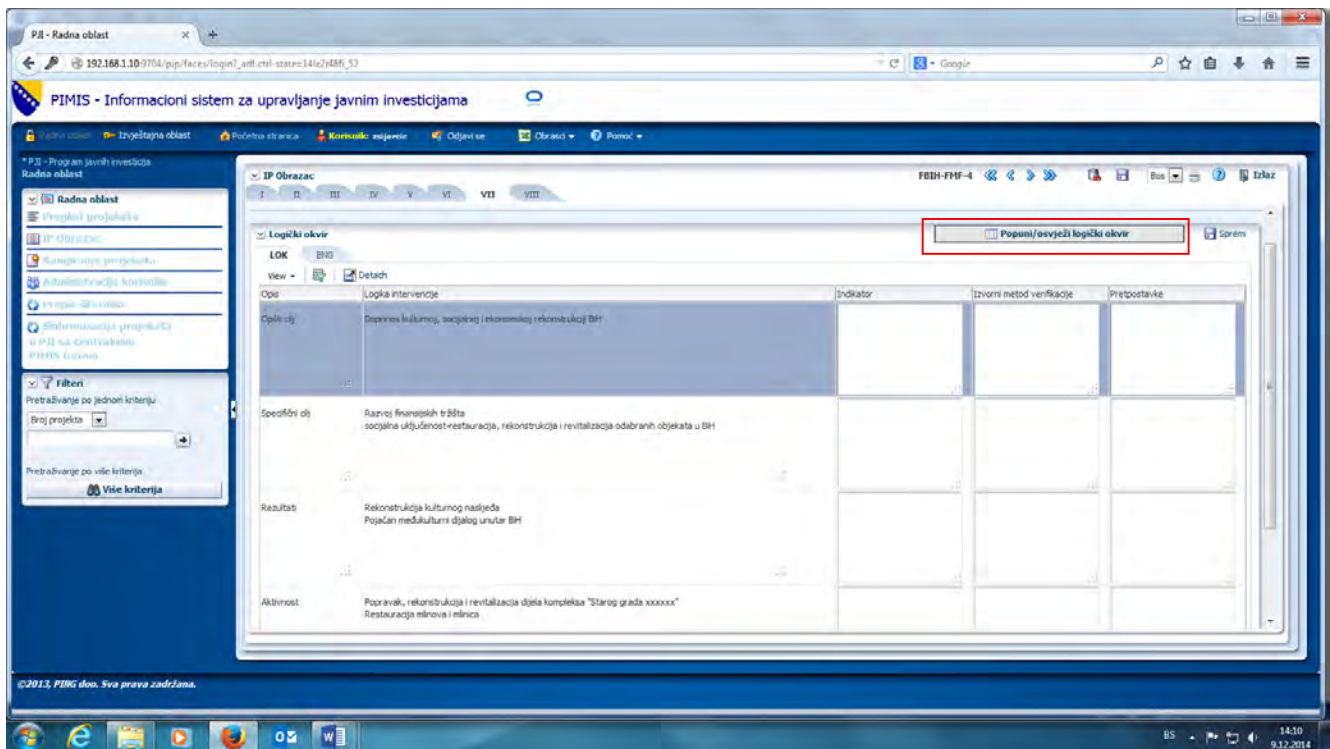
PJI - Radna oblast

192.168.1.10:9704/pip/faces/login?_adf.ctrl-state=14le2r48fi_52

Google

PIMIS - Informacioni sistem za upravljanje javnim investicijama

Radna oblast | Izvještajna oblast | Početna stranica | Korisnik: ssijarcic | Odjavi se | Obrasci | Pomoć

* PJI - Program javnih investicija
Radna oblast

Radna oblast
Pregled projekata
IP Obrazac
Rangiranje projekata
Administracija korisnika
Pregled šifrarnika
Sinhronizacija projekata u PJI sa centralnom PIMIS bazom

Filteri
Pretraživanje po jednom kriteriju
Broj projekta
Pretraživanje po više kriterija
Više kriterija

IP Obrazac
I II III IV V VI VII VIII
FBIH-FMF-4
Bos
Izlaz

Logički okvir
Popuni/osvježi logički okvir
Spremi
LOK ENG
View Detach

| Opis | Logika intervencije | Indikator | Izvorni metod verifikacije | Pretpostavke |
|---|---|---|---|---|
| Opšti cilj | Doprinos kulturnoj, socijalnoj i ekonomskoj rekonstrukciji BiH | | | |
| Specifični cilj | Razvoj finansijskih tržišta socijalna uključenost-restauracija, rekonstrukcija i revitalizacija odabranih objekata u BiH | | | |
| Rezultati | Rekonstrukcija kulturnog naslijeđa Pojačan međukulturni dijalog unutar BiH | | | |
| Aktivnost | Popravak, rekonstrukcija i revitalizacija dijela kompleksa "Starog grada xxxxxx" Restauracija mlinova i mlinica | | | |

©2013, PING doo. Sva prava zadržana.

BS 14:10 9.12.2014